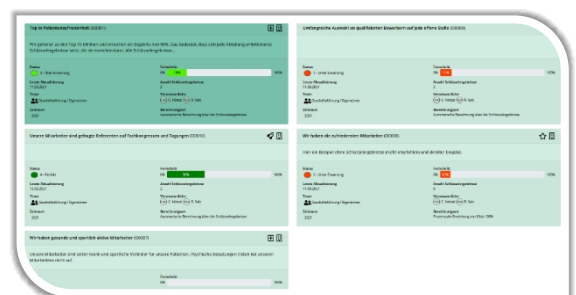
Top in Patientenzufriedenheit (00001)

Wir gehören zu den Top 10 Kliniken und erreichen ein Ergebnis von 90%. Das bedeutet, dass sich jede Abteilung an folgendem Schlüsselergebnis misst, die wir vorstellen lassen. Alle Schlüsselergebnisse ...

Status
2 - Beobachtung

Fortschritt
0% 9% 100%

Letzte Aktualisierung
11.03.2021

Anzahl Schlüsselergebnisse
3

Team
Geschäftsführung / Eigentümer

Stimmung/Risiko
(+) 1 Aktiver (-) 0 Tab

Zeitraum
2021

Berechnungsart
Summarische Berechnung über die Schlüsselergebnisse

Umfangreiche Auswahl an qualifizierten Bewerbern auf jede offene Stelle (00003)

Status
1 - Unter Erwartung

Fortschritt
0% 14% 100%

Letzte Aktualisierung
11.03.2021

Anzahl Schlüsselergebnisse
3

Team
Geschäftsführung / Eigentümer

Stimmung/Risiko
(+) 1 Aktiver (-) 0 Tab

Zeitraum
2021

Berechnungsart
Summarische Berechnung über die Schlüsselergebnisse

Unsere Mitarbeiter sind gefragte Referenten auf Fachkongressen und Tagungen (00002)

Status
4 - Perfekt

Fortschritt
0% 50% 100%

Letzte Aktualisierung
11.03.2021

Anzahl Schlüsselergebnisse
3

Team
Geschäftsführung / Eigentümer

Stimmung/Risiko
(+) 1 Aktiver (-) 0 Tab

Zeitraum
2021

Berechnungsart
Summarische Berechnung über die Schlüsselergebnisse

Wir haben die zufriedensten Mitarbeiter (00006)

Hier ein Beispiel ohne Schlüsselergebnisse direkt ermittelten und direkter Eingabe.

Status
1 - Unter Erwartung

Fortschritt
0% 15% 100%

Letzte Aktualisierung
11.03.2021

Anzahl Schlüsselergebnisse
0

Team
Geschäftsführung / Eigentümer

Stimmung/Risiko
(+) 1 Aktiver (-) 0 Tab

Zeitraum
2021

Berechnungsart
Prozentuale Berechnung von 0 bis 100%

Wir haben gesunde und sportlich aktive Mitarbeiter (00007)

Unsere Mitarbeiter sind unter meint und sportliche Vorbilder für unsere Patienten. Psychische Belastungen treten bei unseren Mitarbeitern nicht auf.

Fortschritt
0% 100%